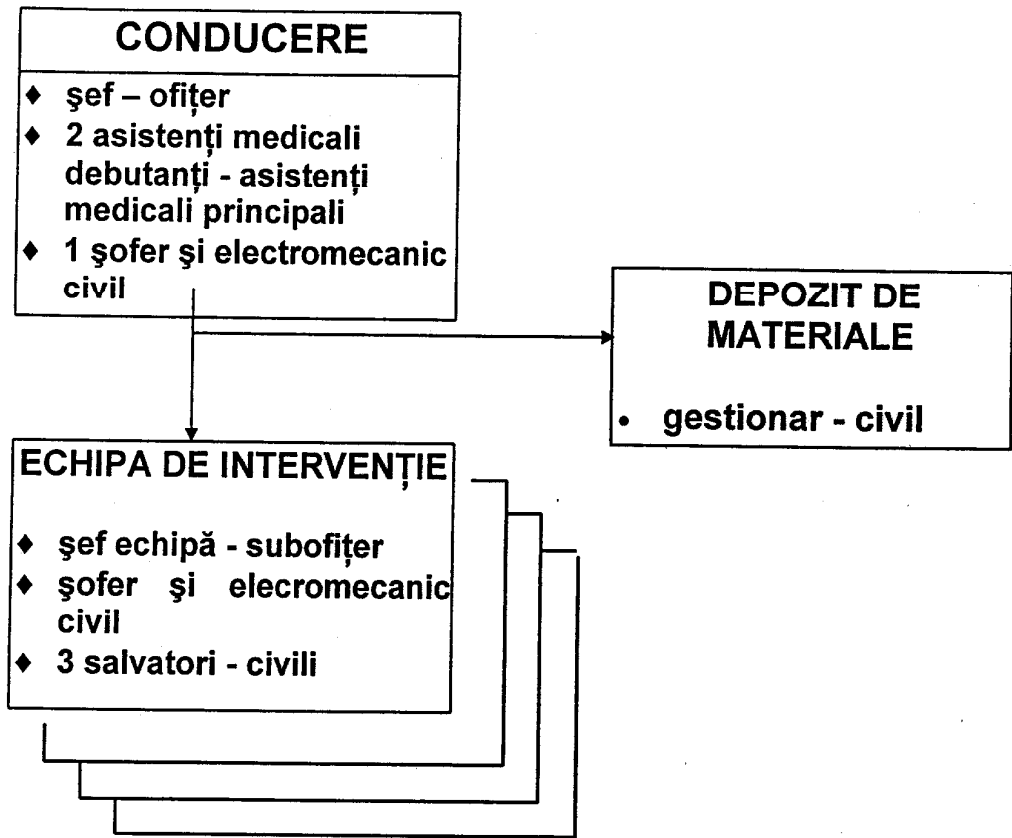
CONDUCERE

♦ şef – ofiţer
♦ 2 asistenţi medicali debutanţi - asistenţi medicali principali
♦ 1 şofer şi electromecanic civil

DEPOZIT DE MATERIALE

• gestionar - civil

ECHIPA DE INTERVENŢIE

♦ şef echipă - subofiţer
♦ şofer şi elecromecanic civil
♦ 3 salvatori - civili